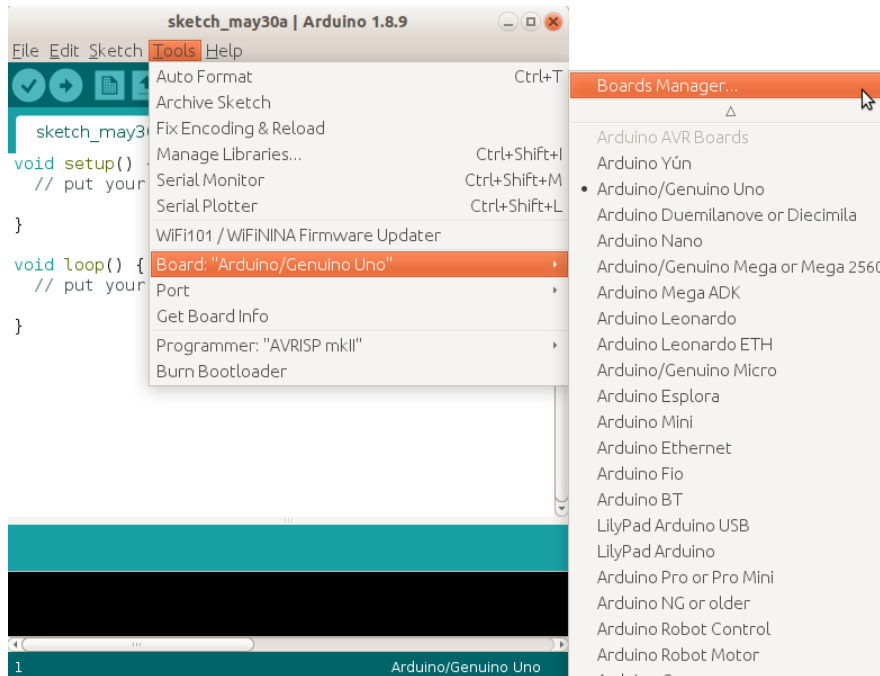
sketch_may30a | Arduino 1.8.9

File Edit Sketch Tools Help

sketch_may30

void setup() {
  // put your

}

void loop() {
  // put your

}

Auto Format Ctrl+T
Archive Sketch
Fix Encoding & Reload
Manage Libraries... Ctrl+Shift+I
Serial Monitor Ctrl+Shift+M
Serial Plotter Ctrl+Shift+L
WiFi101 / WiFiNINA Firmware Updater
Board: "Arduino/Genuino Uno"
Port
Get Board Info
Programmer: "AVRISP mkII"
Burn Bootloader

Boards Manager...
△
Arduino AVR Boards
Arduino Yún
• Arduino/Genuino Uno
Arduino Duemilanove or Diecimila
Arduino Nano
Arduino/Genuino Mega or Mega 2560
Arduino Mega ADK
Arduino Leonardo
Arduino Leonardo ETH
Arduino/Genuino Micro
Arduino Esplora
Arduino Mini
Arduino Ethernet
Arduino Fio
Arduino BT
LilyPad Arduino USB
LilyPad Arduino
Arduino Pro or Pro Mini
Arduino NG or older
Arduino Robot Control
Arduino Robot Motor
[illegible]

1 Arduino/Genuino Uno